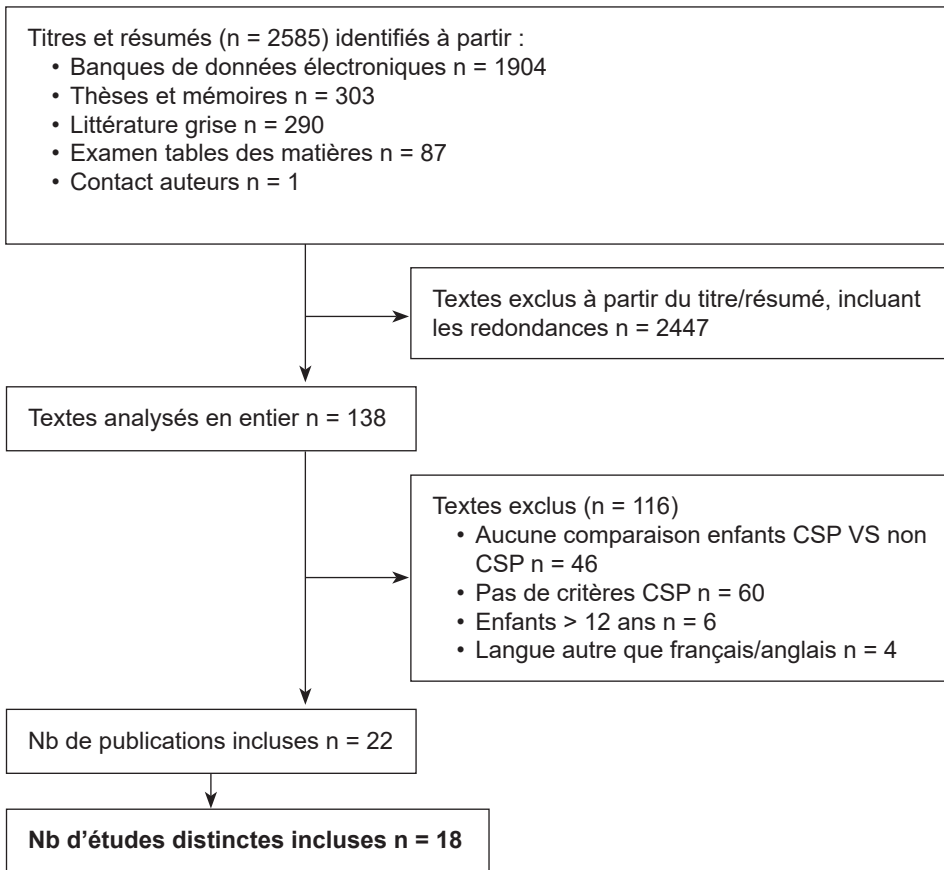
Titres et résumés (n = 2585) identifiés à partir :
• Banques de données électroniques n = 1904
• Thèses et mémoires n = 303
• Littérature grise n = 290
• Examen tables des matières n = 87
• Contact auteurs n = 1

Textes exclus à partir du titre/résumé, incluant les redondances n = 2447

Textes analysés en entier n = 138

Textes exclus (n = 116)
• Aucune comparaison enfants CSP VS non CSP n = 46
• Pas de critères CSP n = 60
• Enfants > 12 ans n = 6
• Langue autre que français/anglais n = 4

Nb de publications incluses n = 22

**Nb d'études distinctes incluses n = 18**